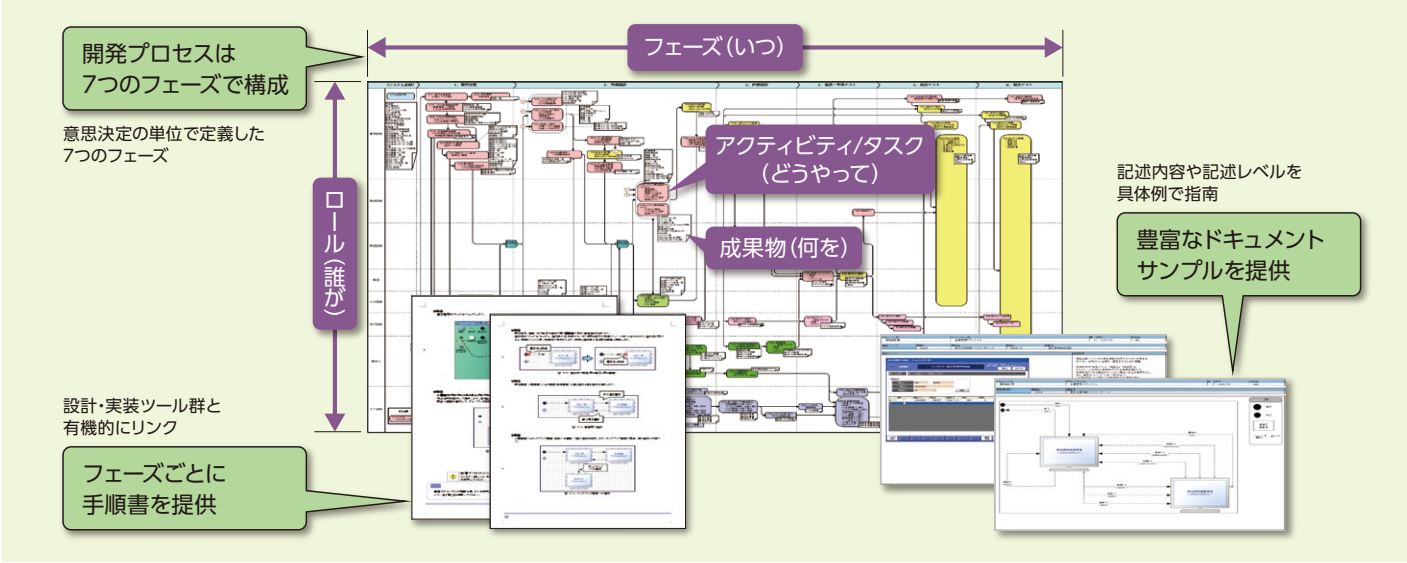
開発プロセスは
7つのフェーズで構成

フェーズ(いつ)

意思決定の単位で定義した
7つのフェーズ

ロール(誰が)

アクティビティ/タスク
(どうやって)

成果物(何を)

記述内容や記述レベルを
具体例で指南

豊富なドキュメント
サンプルを提供

設計・実装ツール群と
有機的にリンク

フェーズごとに
手順書を提供